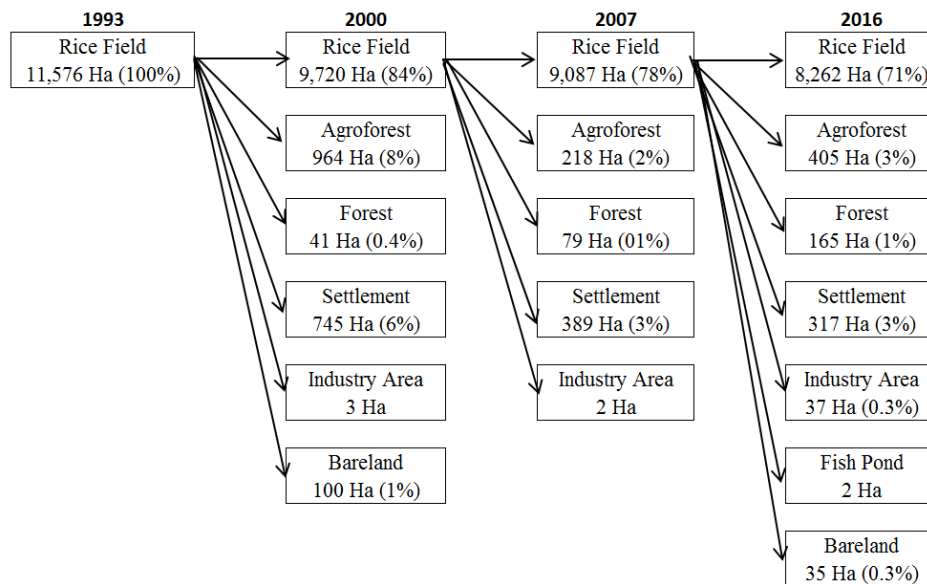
1993

Rice Field
11,576 Ha (100%)

2000

Rice Field
9,720 Ha (84%)

Agroforest
964 Ha (8%)

Forest
41 Ha (0.4%)

Settlement
745 Ha (6%)

Industry Area
3 Ha

Bareland
100 Ha (1%)

2007

Rice Field
9,087 Ha (78%)

Agroforest
218 Ha (2%)

Forest
79 Ha (01%)

Settlement
389 Ha (3%)

Industry Area
2 Ha

2016

Rice Field
8,262 Ha (71%)

Agroforest
405 Ha (3%)

Forest
165 Ha (1%)

Settlement
317 Ha (3%)

Industry Area
37 Ha (0.3%)

Fish Pond
2 Ha

Bareland
35 Ha (0.3%)